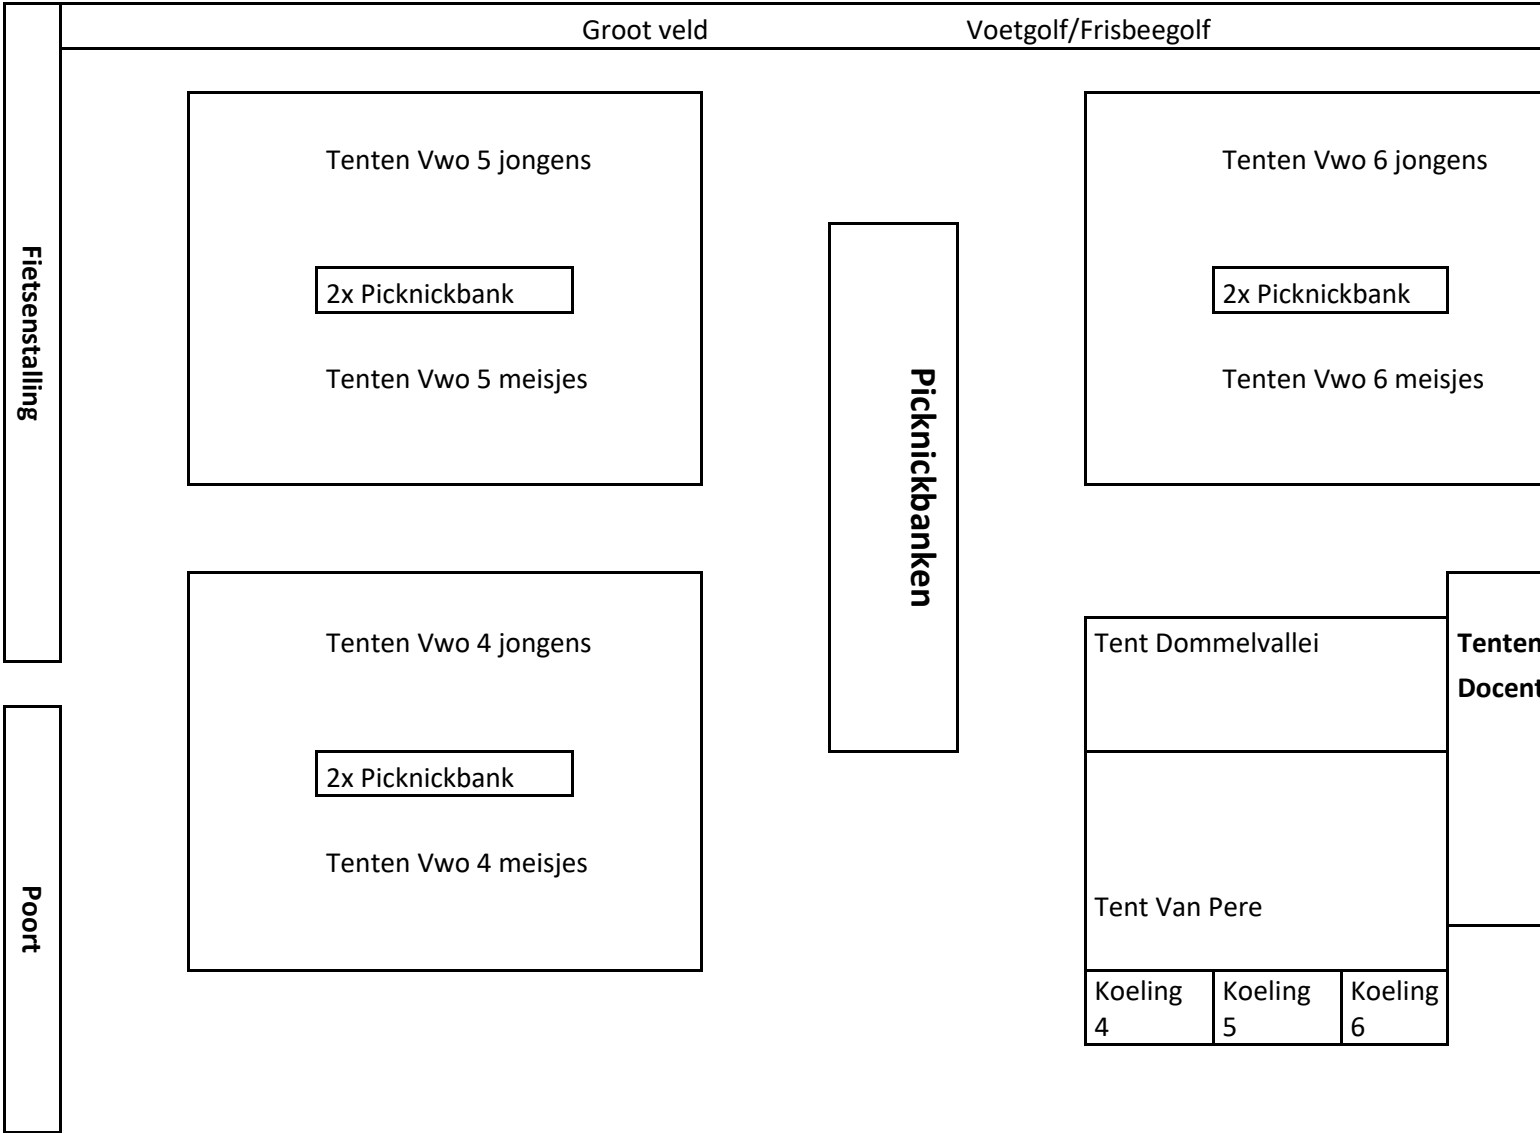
Groot veld Voetgolf/Frisbeegolf

Fietsenstalling

Tenten Vwo 5 jongens

2x Picknickbank

Tenten Vwo 5 meisjes

Picknickbanken

Tenten Vwo 6 jongens

2x Picknickbank

Tenten Vwo 6 meisjes

Tenten Vwo 4 jongens

2x Picknickbank

Tenten Vwo 4 meisjes

Poort

Tent Dommelvallei

Tenten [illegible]

Docent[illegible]

Tent Van Pere

Koeling 4

Koeling 5

Koeling 6